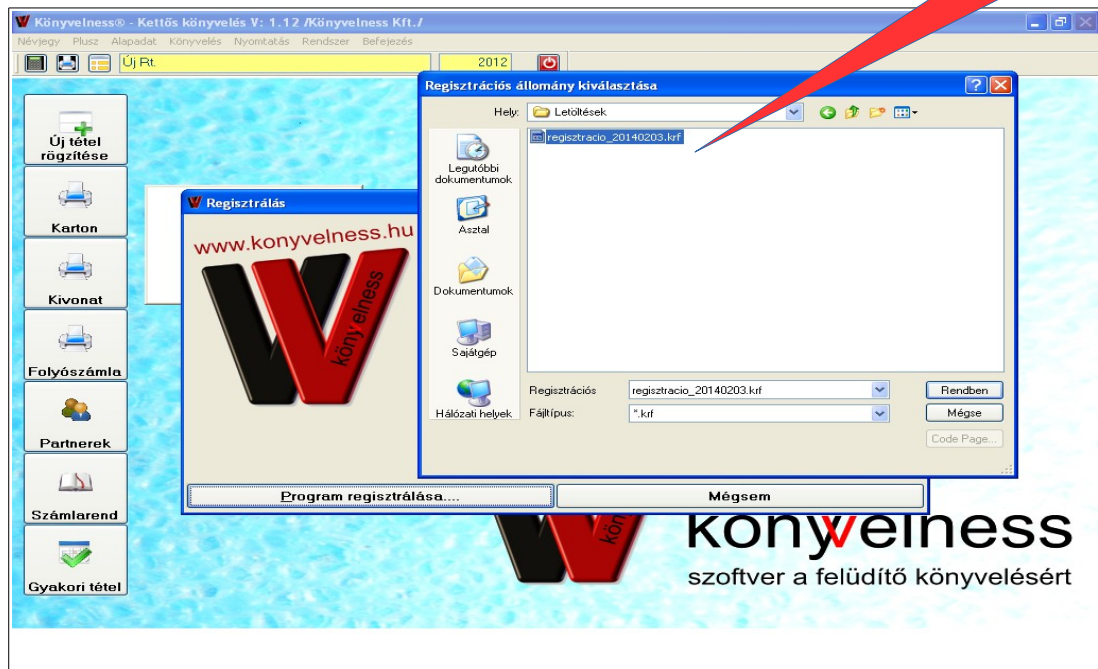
Könyvelness® - Kettős könyvelés V: 1.12 /Könyvelness Kft./

Névjegy Plusz Alapadat Könyvelés Nyomtatás Rendszer Befejezés

Új Rt. 2012

Új tétel rögzítése

Karton

Kivonat

Folyószámla

Partnerek

Számlarend

Gyakori tétel

Regisztrálás

www.konyvelness.hu

könyvelness

Program regisztrálása....

Mégsem

Regisztrációs állomány kiválasztása

Hely: Letöltések

Legutóbbi dokumentumok

Asztal

Dokumentumok

Sajátgép

Hálózati helyek

regisztracio_20140203.krf

Regisztrációs regisztracio_20140203.krf

Fájltípus: *.krf

Rendben

Mégse

Code Page...

konyvelness

szoftver a felüdítő könyvelésért